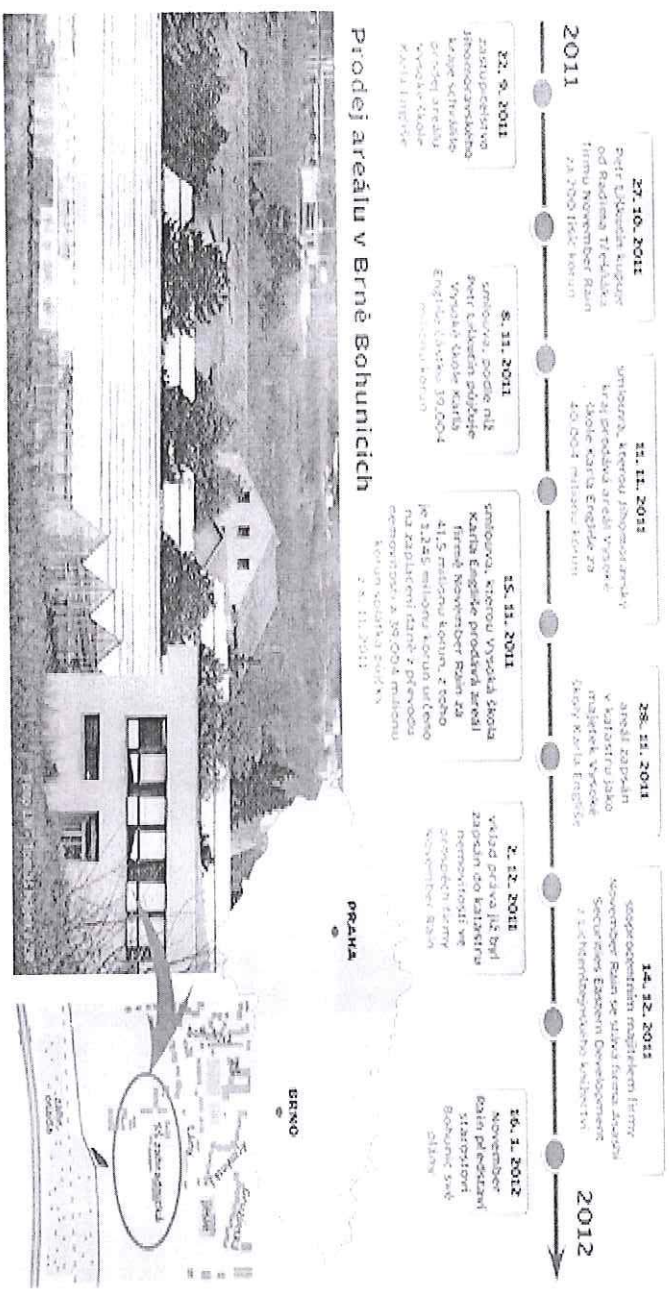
2011

2012

Prodej areálu v Brně Bohunicích

22. 9. 2011
zastupitelstvo jihomoravského kraje schválilo prodej areálu Vysoké školy Karla Engliše

27. 10. 2011
Petr Ukleček kupuje od Radima Trčálka firmu November Rain za 200 tisíc korun

8. 11. 2011
smlouva, podle níž Petr Ukleček půjčuje Vysoké škole Karla Engliše částku 30,004 milionu korun

11. 11. 2011
smlouva, kterou jihomoravský kraj prodává areál Vysoké škole Karla Engliše za 30,004 milionu korun

15. 11. 2011
smlouva, kterou Vysoká škola Karla Engliše prodává areál firmě November Rain za 41,5 milionu korun, z toho je 1,245 milionu korun určeno na zaplacení daně z převodu nemovitosti a 30,004 milionu korun vrácení půjčky z 8. 11. 2011

28. 11. 2011
areál zapsán v katastru jako majetek Vysoké školy Karla Engliše

2. 12. 2011
vklad práva již byl zapsán do katastru nemovitostí ve prospěch firmy November Rain

14. 12. 2011
stoprocentním majitelem firmy November Rain se stává firma Asarko Securities Eastern Development z Lichtenštejnského knížectví

26. 1. 2012
November Rain předává starostovi Bohunic své plány

PRAHA

BRNO

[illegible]